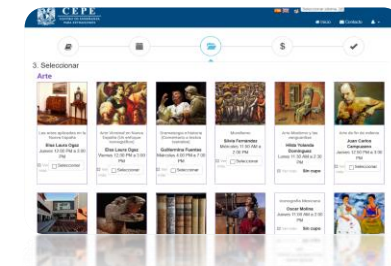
CEPE

Inicio Contacto

3. Seleccionar

Arte

Las artes aplicadas en la Nueva España
Elsa Laura Ogaz
Jueves 12:00 PM a 3:00 PM
Seleccionar

Arte Virreinal de Nueva España (Un enfoque sincrónico)
Elsa Laura Ogaz
Viernes 12:00 PM a 3:00 PM
Seleccionar

Grandioso Rococó (Contexto y sus vinculaciones)
Guillermina Fuentes
Martes 4:00 PM a 7:00 PM
Seleccionar

Muralismo
Silvia Fernández
Miércoles 11:00 AM a 2:00 PM
Seleccionar

Arte Moderno y las vanguardias
Hilda Yolanda Domínguez
Lunes 11:30 AM a 2:30 PM
Sin cupo

Arte de fin de milenio
Juan Carlos Campuzano
Jueves 12:00 PM a 3:00 PM
Seleccionar

Iconografía Mexicana
Oscar Molina
Jueves 11:00 AM a 2:00 PM
Sin cupo